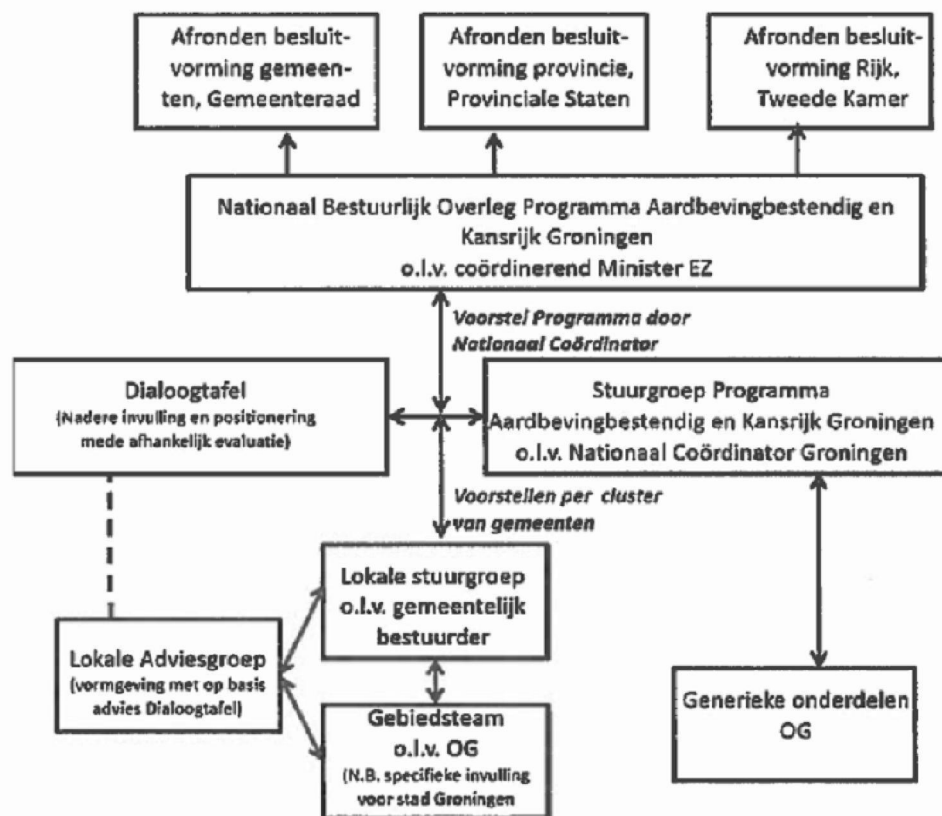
Afronden besluitvorming gemeenten, Gemeenteraad

Afronden besluitvorming provincie, Provinciale Staten

Afronden besluitvorming Rijk, Tweede Kamer

Nationaal Bestuurlijk Overleg Programma Aardbevingbestendig en Kansrijk Groningen
o.l.v. coördinerend Minister EZ

Voorstel Programma door Nationaal Coördinator

Dialoogtafel
(Nadere invulling en positionering mede afhankelijk evaluatie)

Stuurgroep Programma Aardbevingbestendig en Kansrijk Groningen
o.l.v. Nationaal Coördinator Groningen

Voorstellen per cluster van gemeenten

Lokale stuurgroep o.l.v. gemeentelijk bestuurder

Lokale Adviesgroep
(vormgeving met op basis advies Dialoogtafel)

Gebiedsteam o.l.v. OG
(N.B. specifieke invulling voor stad Groningen

Generieke onderdelen OG